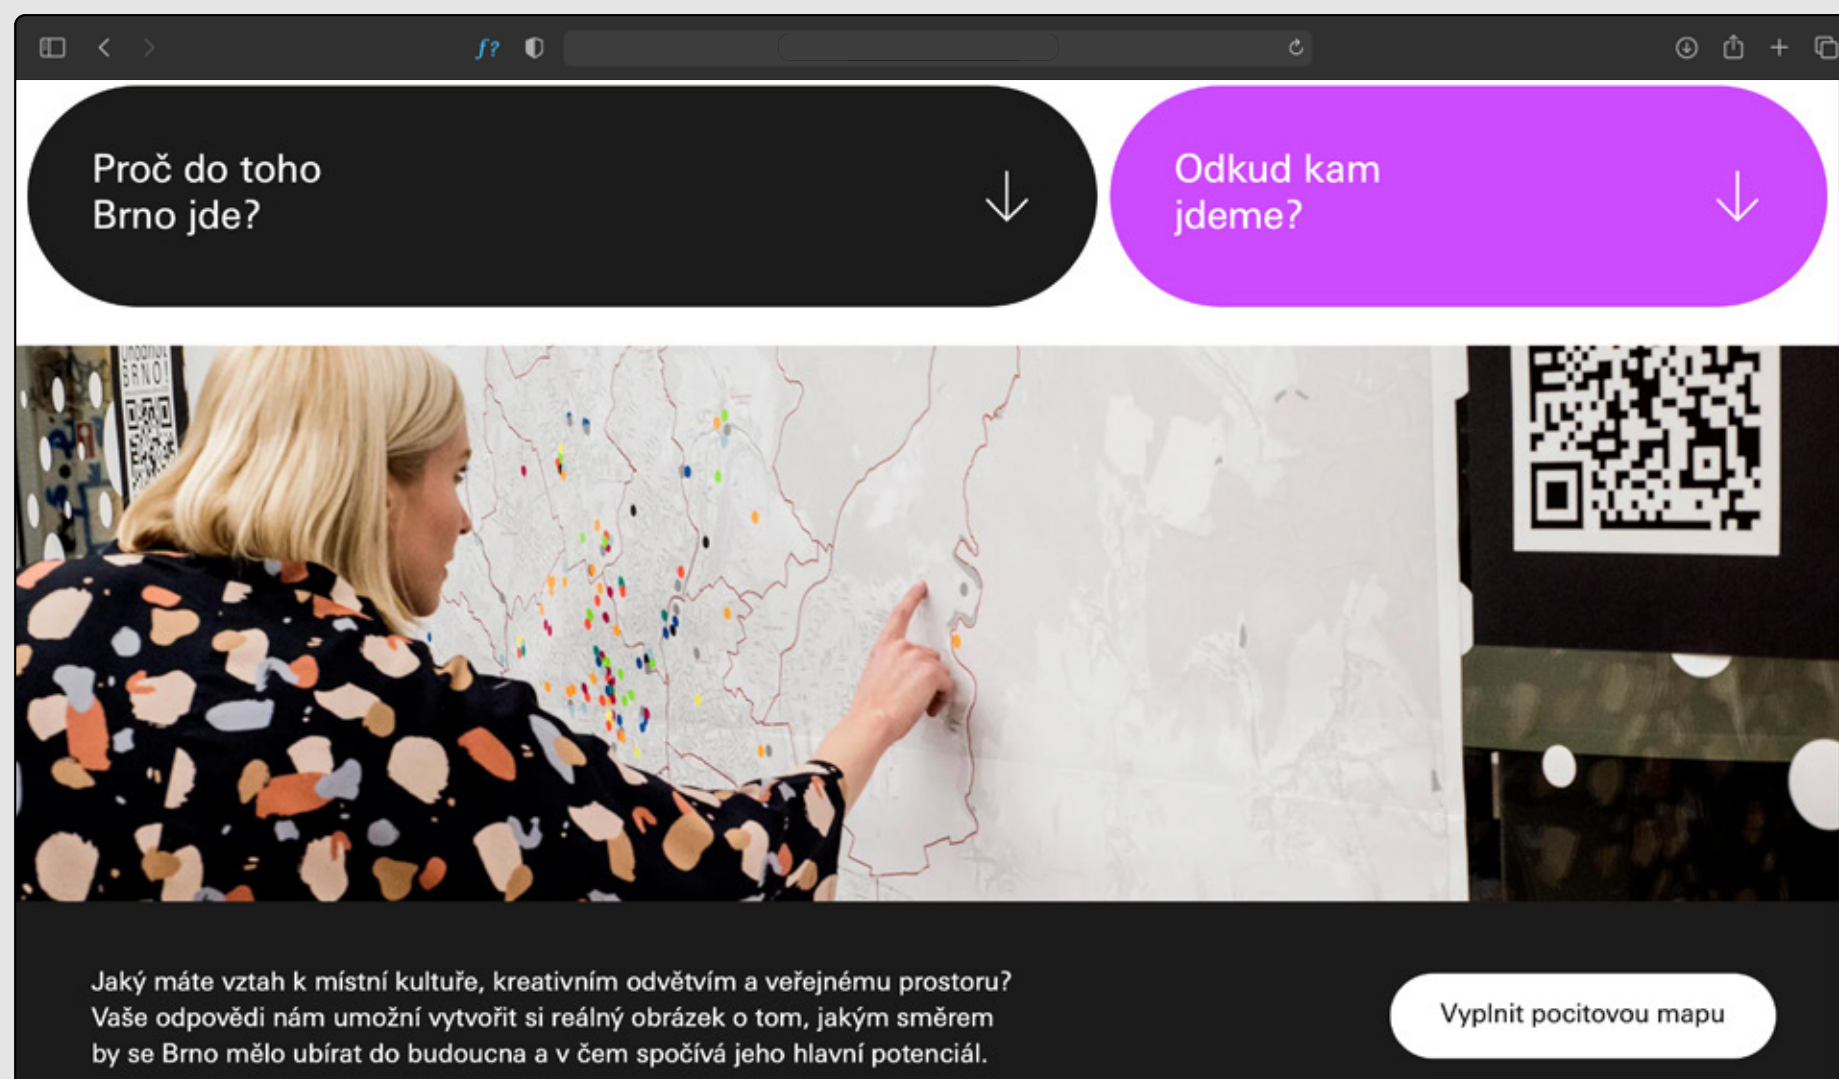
f?

Proč do toho Brno jde?

Odkud kam jdeme?

BRNO!

Jaký máte vztah k místní kultuře, kreativním odvětvím a veřejnému prostoru? Vaše odpovědi nám umožní vytvořit si reálný obrázek o tom, jakým směrem by se Brno mělo ubírat do budoucna a v čem spočívá jeho hlavní potenciál.

Vyplnit pocitovou mapu